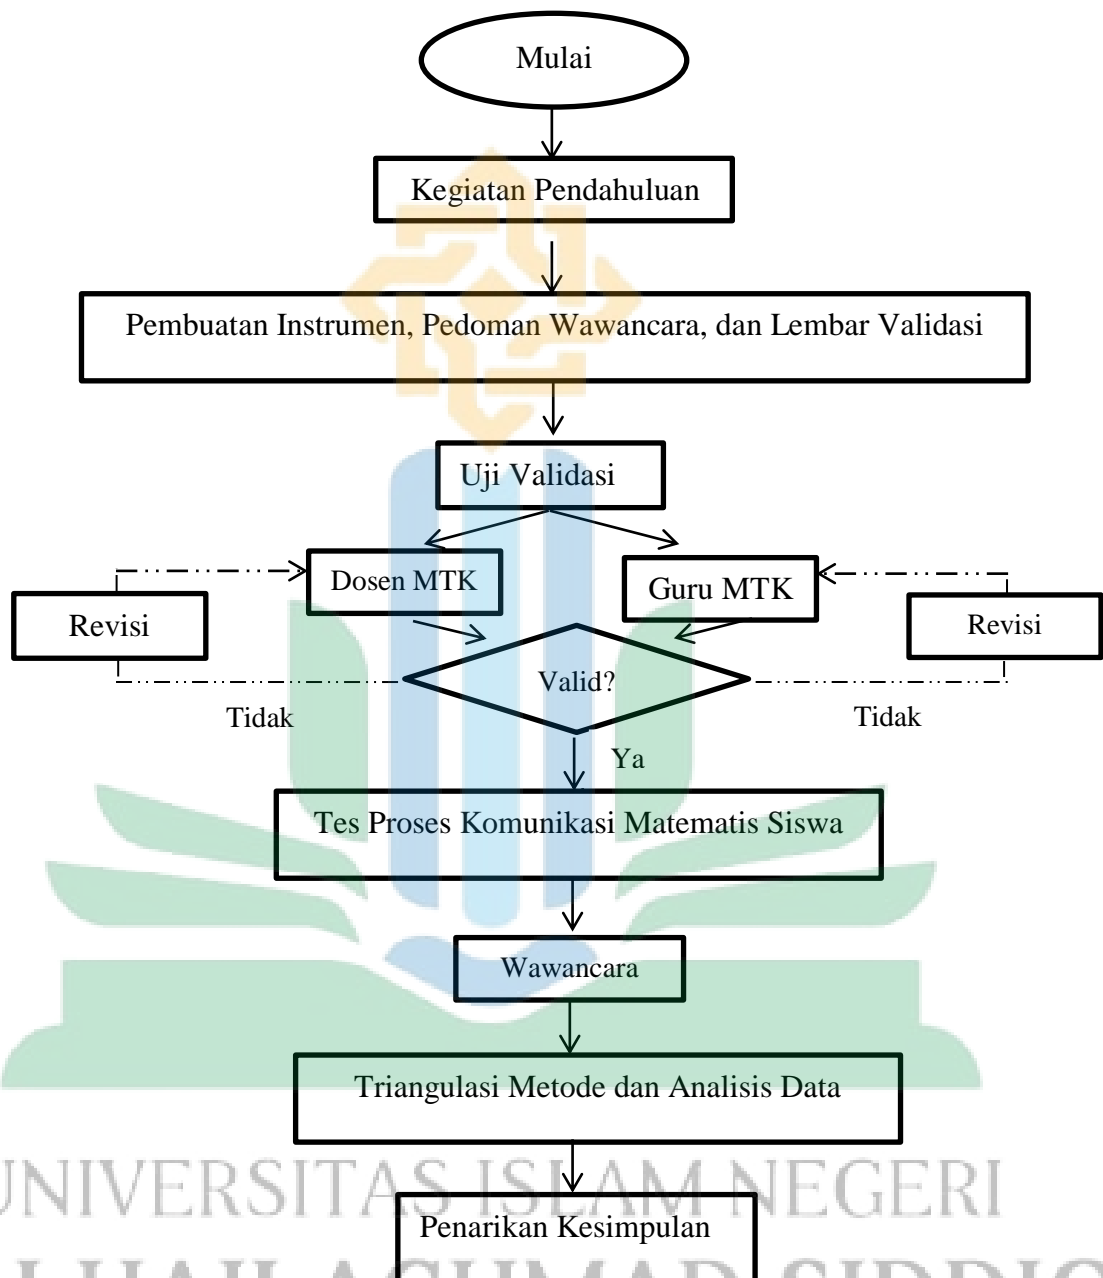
Mulai

Kegiatan Pendahuluan

Pembuatan Instrumen, Pedoman Wawancara, dan Lembar Validasi

Uji Validasi

Dosen MTK

Guru MTK

Revisi

Revisi

Valid?

Tidak

Tidak

Ya

Tes Proses Komunikasi Matematis Siswa

Wawancara

Triangulasi Metode dan Analisis Data

UNIVERSITAS ISLAM NEGERI

Penarikan Kesimpulan

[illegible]